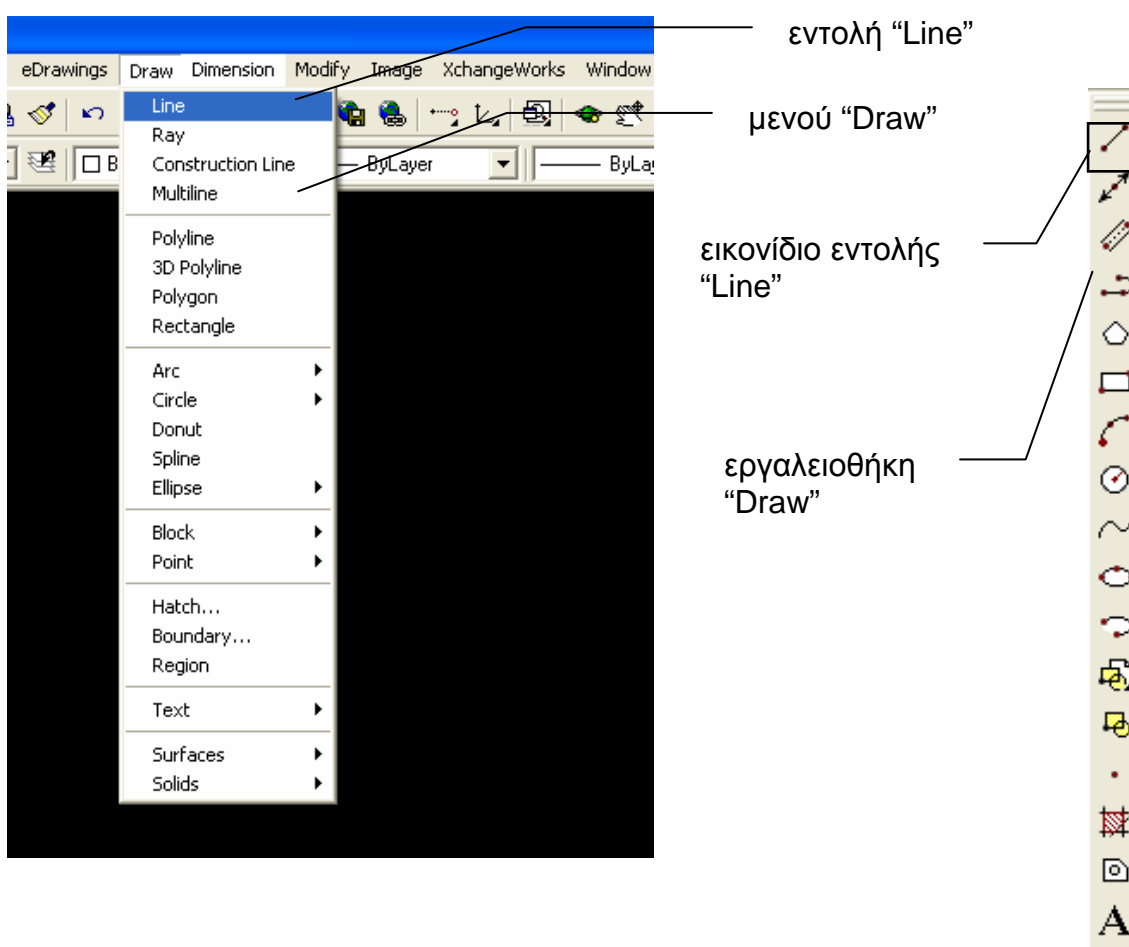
eDrawings Draw Dimension Modify Image XchangeWorks Window

ByLayer ByLa

Line
Ray
Construction Line
Multiline

Polyline
3D Polyline
Polygon
Rectangle

Arc
Circle
Donut
Spline
Ellipse

Block
Point

Hatch...
Boundary...
Region

Text

Surfaces
Solids

εντολή "Line"

μενού "Draw"

εικονίδιο εντολής "Line"

εργαλειοθήκη "Draw"

A